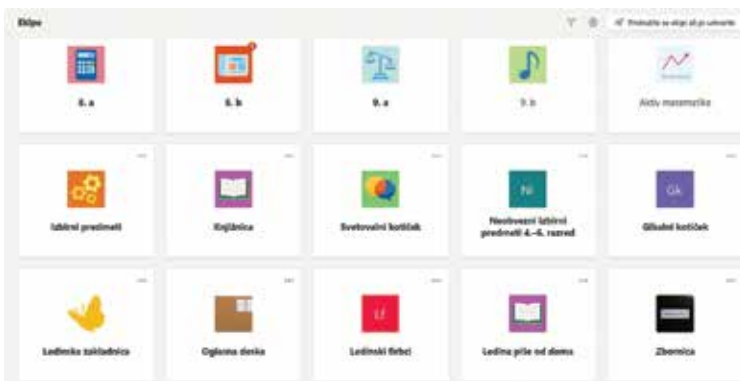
Ekipe

Pridružite se ekipi ali jo ustvarite

8. a

8. b

9. a

9. b

Aktiv matematike

Izbirni predmeti

Knjižnica

Svetovalni kotiček

Ni

Neobvezni izbirni predmeti 4.–6. razred

Gk

Glasbeni kotiček

Ledinska zakladnica

Oglasna deska

Lf

Ledinski fizki

Ledina piše od doma

Zbornica